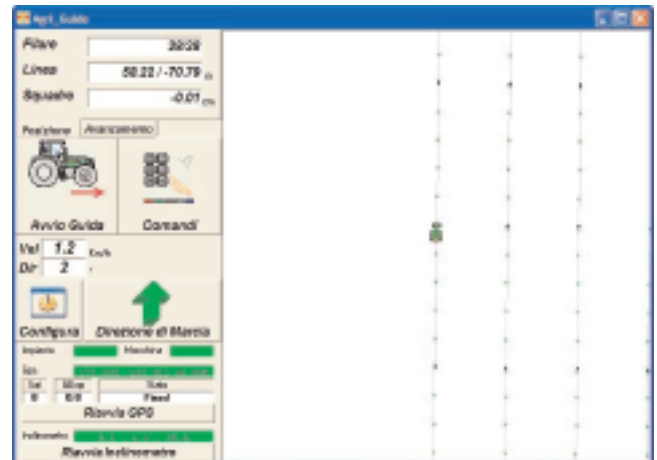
Agri_Guida

Filare 39/29

Linea 58.22 / -70.79 m

Squadro -0.01 cm

Posizione Avanzamento

Avvio Guida

Comandi

Vel 1.2 Km/h

Dir 2

Configura

Direzione di Marcia

Impianto

Macchina

Sat

Stato

0

Fixed

Riavvia GPS

Inclinometro

Riavvia Inclinometro